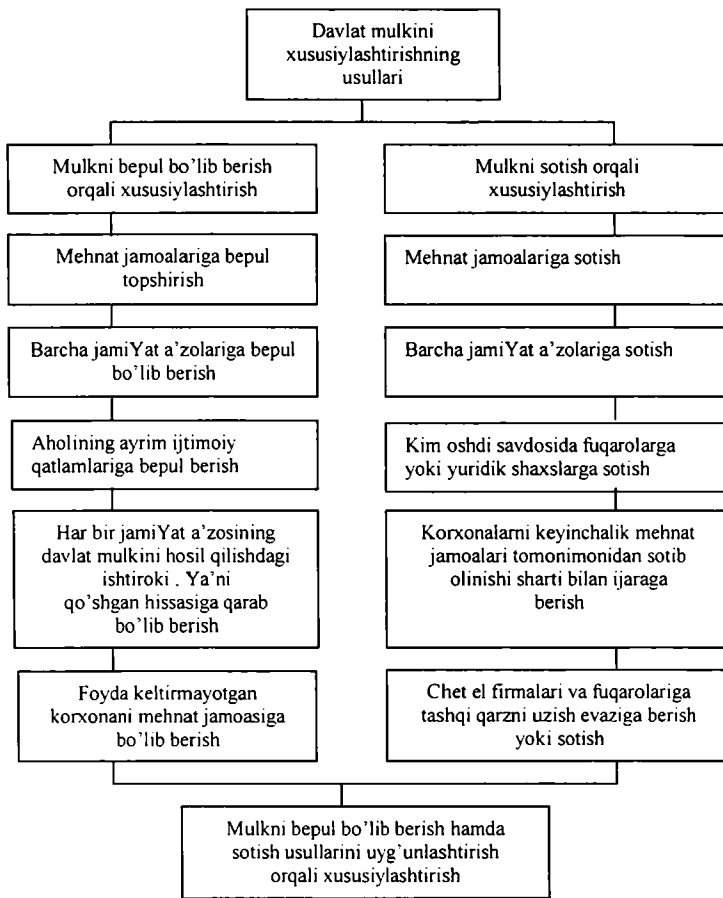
Davlat mulkini xususiylashtirishning usullari

Mulkni bepul bo'lib berish orqali xususiylashtirish

Mehnat jamoalariga bepul topshirish

Barcha jamiYat a'zolariga bepul bo'lib berish

Aholining ayrim ijtimoiy qatlamlariga bepul berish

Har bir jamiYat a'zosining davlat mulkini hosil qilishdagi ishtiroki . Ya'ni qo'shgan hissasiga qarab bo'lib berish

Foyda keltirmayotgan korxonani mehnat jamoasiga bo'lib berish

Mulkni sotish orqali xususiylashtirish

Mehnat jamoalariga sotish

Barcha jamiYat a'zolariga sotish

Kim oshdi savdosida fuqarolarga yoki yuridik shaxslarga sotish

Korxonalarni keyinchalik mehnat jamoalari tomonimonidan sotib olinishi sharti bilan ijaraga berish

Chet el firmalari va fuqarolariga tashqi qarzni uzish evaziga berish yoki sotish

Mulkni bepul bo'lib berish hamda sotish usullarini uyg'unlashtirish orqali xususiylashtirish